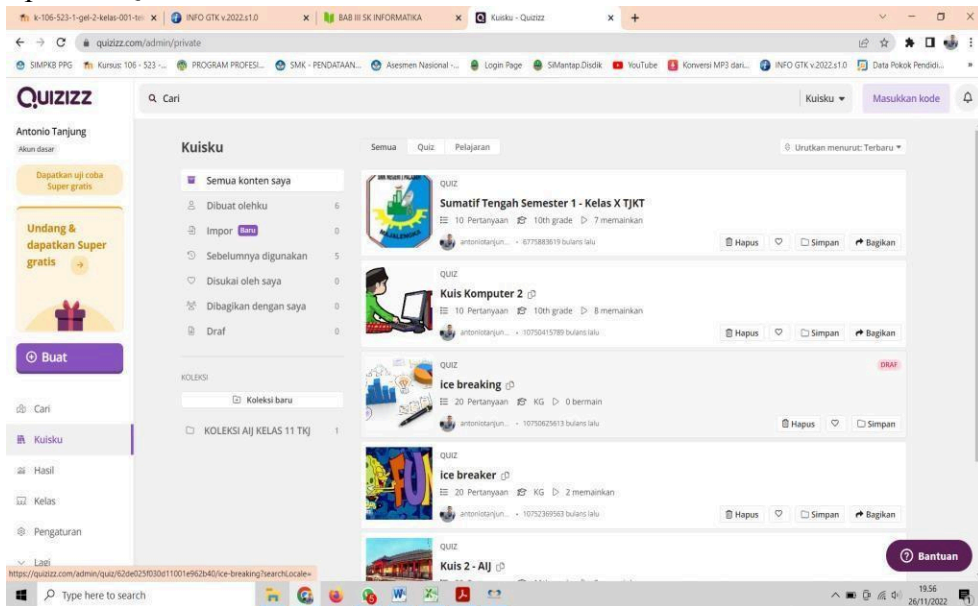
k-106-523-1-gel-2-kelas-001-te × | INFO GTK v.2022.s1.0 × | BAB III SK INFORMATIKA × | Kuisku - Quizizz × +

quizizz.com/admin/private

SIMPKB PPG | Kursus: 106 - 523 -... | PROGRAM PROFESI... | SMK - PENDATAAN... | Asesmen Nasional -... | Login Page | SIMantap Disdik | YouTube | Konversi MP3 dari... | INFO GTK v.2022.s1.0 | Data Pokok Pendidi...

QUIZIZZ

Cari

Kuisku ▾ | Masukkan kode

Antonio Tanjung
Akun dasar

Dapatkan uji coba Super gratis

Undang & dapatkan Super gratis →

⊕ Buat

Cari

Kuisku

Hasil

Kelas

Pengaturan

Lagi

Kuisku

Semua konten saya
Dibuat olehku 6
Impor Baru 0
Sebelumnya digunakan 5
Disukai oleh saya 0
Dibagikan dengan saya 0
Draf 0

KOLEKSI

Koleksi baru

KOLEKSI AIJ KELAS 11 TKJ 1

Semua | Quiz | Pelajaran

Urutkan menurut: Terbaru ▾

QUIZ
Sumatif Tengah Semester 1 - Kelas X TJKT
10 Pertanyaan | 10th grade | 7 memainkan
antoniotanjun... • 6775883619 bulans lalu
Hapus | Simpan | Bagikan

QUIZ
Kuis Komputer 2
10 Pertanyaan | 10th grade | 8 memainkan
antoniotanjun... • 10750415789 bulans lalu
Hapus | Simpan | Bagikan

QUIZ
DRAF
ice breaking
20 Pertanyaan | KG | 0 bermain
antoniotanjun... • 10750625613 bulans lalu
Hapus | Simpan

QUIZ
ice breaker
20 Pertanyaan | KG | 2 memainkan
antoniotanjun... • 10752369563 bulans lalu
Hapus | Simpan | Bagikan

QUIZ
Kuis 2 - AIJ

Bantuan

https://quizizz.com/admin/quiz/62de025f030d11001e962b40/ice-breaking?searchLocale=

Type here to search

19.56
26/11/2022